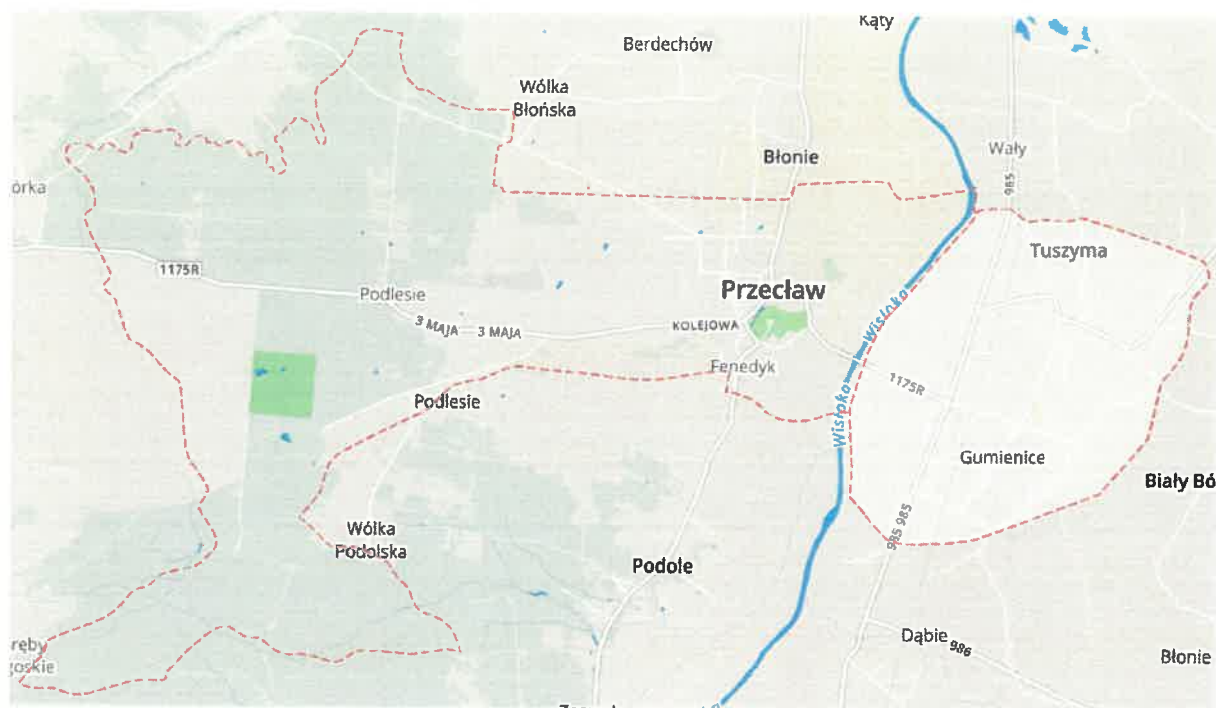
Kąty
Berdechów
Wólka Błońska
Błonie
Wały
985
órka
Tuszyma
1175R
Podlesie
Przecław
3 MAJA
3 MAJA
KOLEJOWA
Wisłoka
Wisłoka
Fenedyk
1175R
Podlesie
Gumienice
Biały Bó
Wólka Podolska
985 985
Podole
ręby
gojskie
Dąbie
986
Błonie